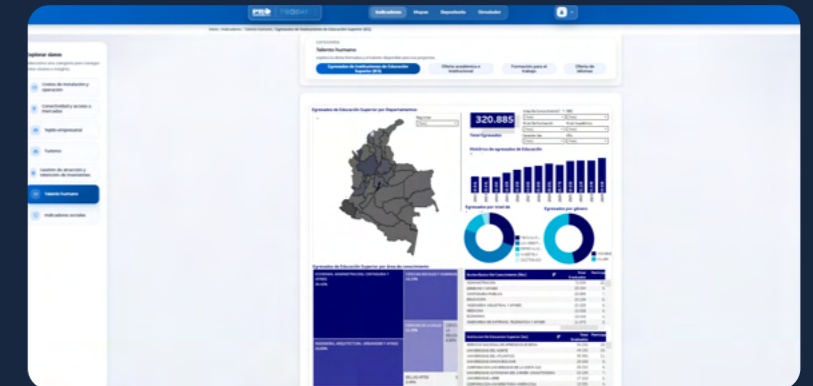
Indicadores Mapas Repositorio Simulador

Explorar datos

Costos de instalación y operación

Conectividad y acceso a mercados

Tejido empresarial

Turismo

Gestión de atracción y retención de inversiones

Talento humano

Indicadores sociales

Talento humano

Egresados de Instituciones de Educación Superior (IES)

Oferta académica e institucional

Formación para el trabajo

Oferta de idiomas

Egresados de Educación Superior por Departamento

320.885

Total Egresados

Histórico de egresados de Educación

Egresados por nivel de

Egresados por género

Egresados de Educación Superior por área de conocimiento

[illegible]